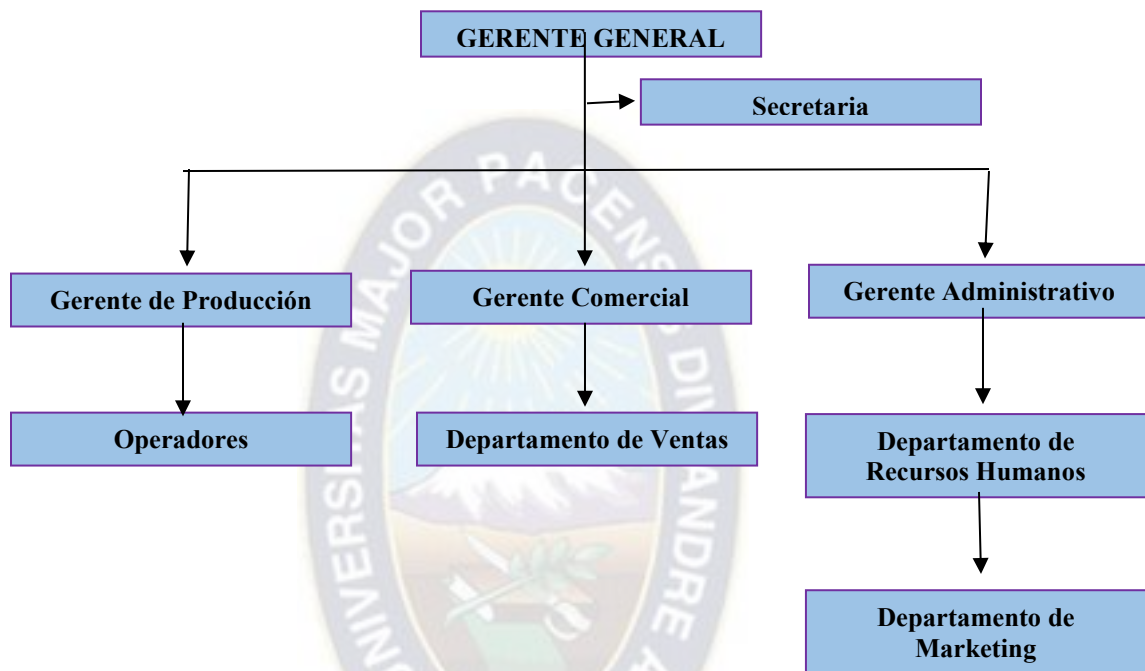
GERENTE GENERAL

Secretaria

Gerente de Producción

Gerente Comercial

Gerente Administrativo

Operadores

Departamento de Ventas

Departamento de Recursos Humanos

Departamento de Marketing

UNIVERSIDAD MAYOR DE SAN ANDRES PACENSIS